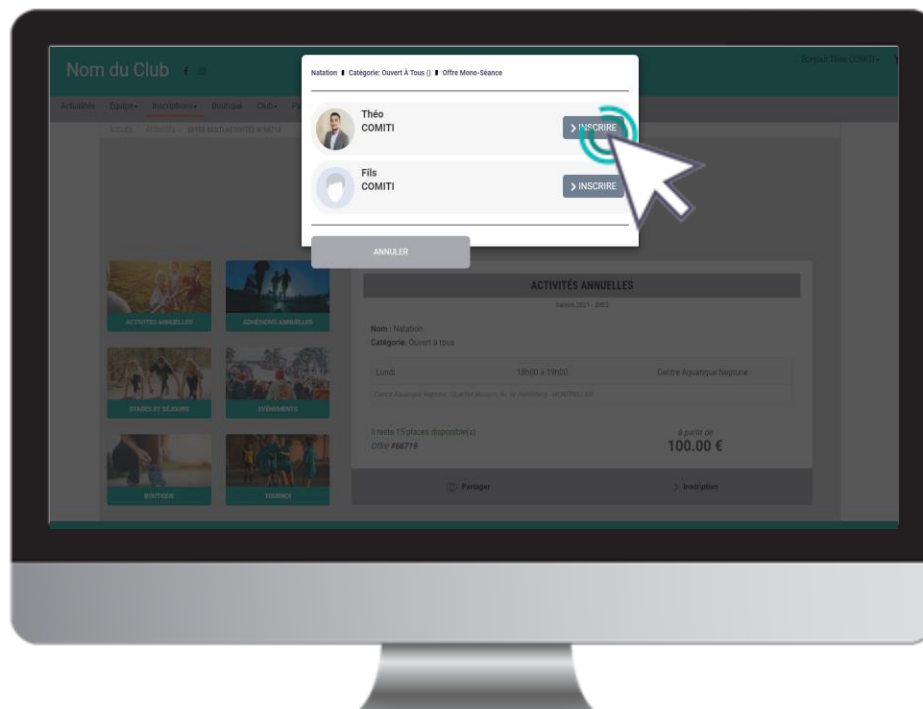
Nom du Club

Bonjour Théo COMITI

Actualités Equipe Inscriptions Boutique Club

Natation ▌ Catégorie: Ouvert À Tous () ▌ Offre Mono-Séance

Théo
COMITI

> INSCRIRE

Fils
COMITI

> INSCRIRE

ANNULER

ACTIVITÉS ANNUELLES

ADHÉSIONS ANNUELLES

STAGES ET SÉJOURS

ÉVÉNEMENTS

BOUTIQUE

TOURNOI

ACTIVITÉS ANNUELLES

Saison 2021 - 2022

Nom : Natation
Catégorie: Ouvert à tous

Lundi 18h00 à 19h00 Centre Aquatique Neptune

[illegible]

Il reste 15 places disponible(s)
Offre #66719

à partir de
100.00 €

Partager

> Inscription